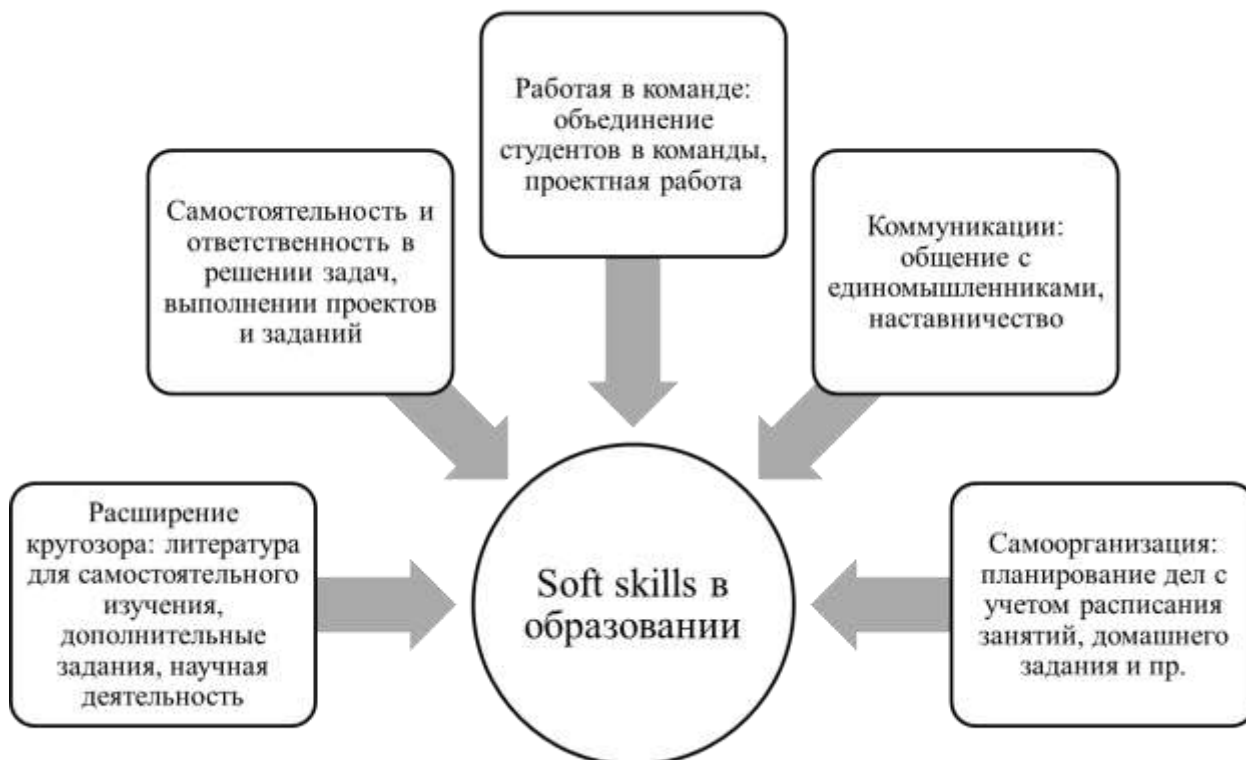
Работая в команде: объединение студентов в команды, проектная работа

Самостоятельность и ответственность в решении задач, выполнении проектов и заданий

Коммуникации: общение с единомышленниками, наставничество

Расширение кругозора: литература для самостоятельного изучения, дополнительные задания, научная деятельность

Soft skills в образовании

Самоорганизация: планирование дел с учетом расписания занятий, домашнего задания и пр.